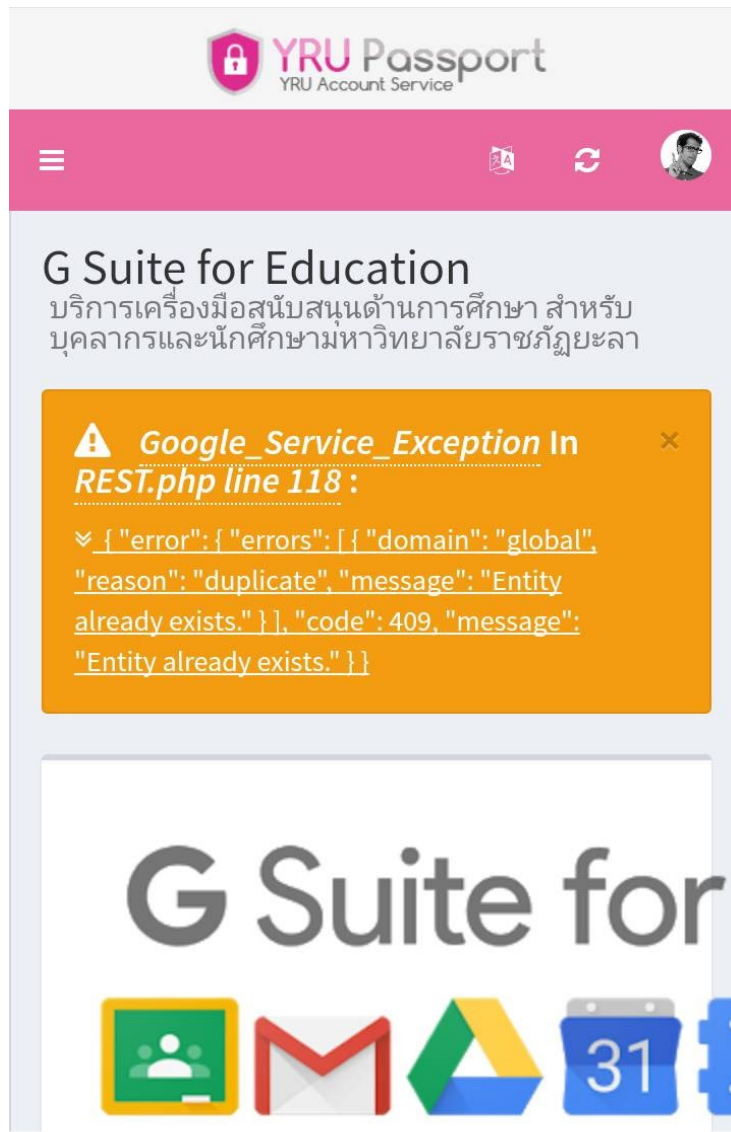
YRU Passport
YRU Account Service

G Suite for Education
บริการเครื่องมือสนับสนุนด้านการศึกษา สำหรับบุคลากรและนักศึกษามหาวิทยาลัยราชภัฏยะลา

Google_Service_Exception In REST.php line 118 :

{ "error": { "errors": [ { "domain": "global", "reason": "duplicate", "message": "Entity already exists." } ], "code": 409, "message": "Entity already exists." } }

×

G Suite for

31